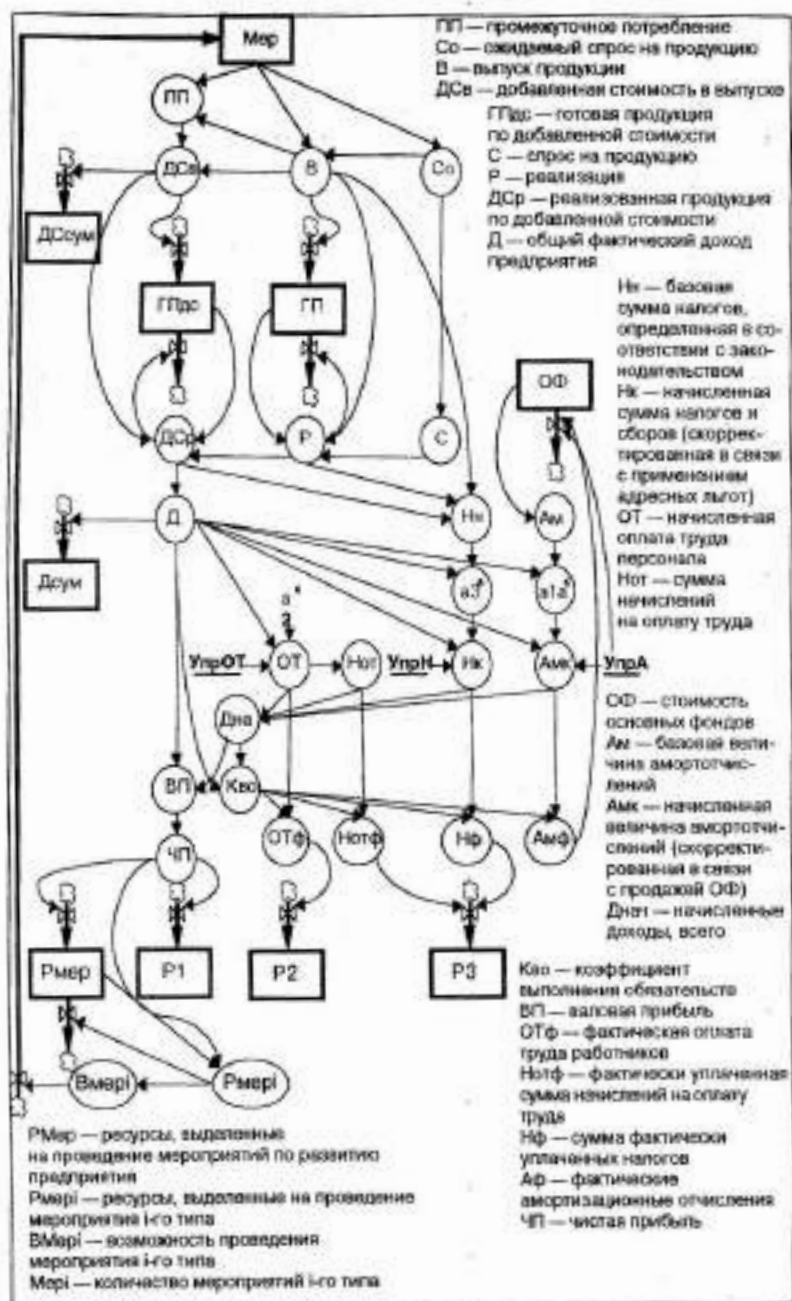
Мер

ПП — промежуточное потребление
Со — ожидаемый спрос на продукцию
В — выпуск продукции
ДСв — добавленная стоимость в выпуске

ГПдс — готовая продукция по добавленной стоимости
С — спрос на продукцию
Р — реализация
ДСр — реализованная продукция по добавленной стоимости
Д — общий фактический доход предприятия

ПП
ДСв
В
Со
ДСсум
ГПдс
ГП
ДСр
Р
С

Нн — базовая сумма налогов, определенная в соответствии с законодательством
Нк — начисленная сумма налогов и сборов (скорректированная в связи с применением адресных льгот)
ОТ — начисленная оплата труда персонала
Нот — сумма начислений на оплату труда

ОФ
Нн
Ам
Д
Дсум
а3
а1а
а
2
УпрОТ
ОТ
Нот
УпрН
Нк
Амк
УпрА
Днач

ОФ — стоимость основных фондов
Ам — базовая величина амортотчислений
Амк — начисленная величина амортотчислений (скорректированная в связи с продажей ОФ)
Днач — начисленные доходы, всего

ВП
Квс
ЧП
ОТф
Нотф
Нф
Амф
Рмер
Р1
Р2
Р3
Вмерi
Рмерi

Квс — коэффициент выполнения обязательств
ВП — валовая прибыль
ОТф — фактическая оплата труда работников
Нотф — фактически уплаченная сумма начислений на оплату труда
Нф — сумма фактически уплаченных налогов
Аф — фактические амортизационные отчисления
ЧП — чистая прибыль

РМер — ресурсы, выделенные на проведение мероприятий по развитию предприятия
Рмерi — ресурсы, выделенные на проведение мероприятия i-го типа
ВМерi — возможность проведения мероприятия i-го типа
Мерi — количество мероприятий i-го типа